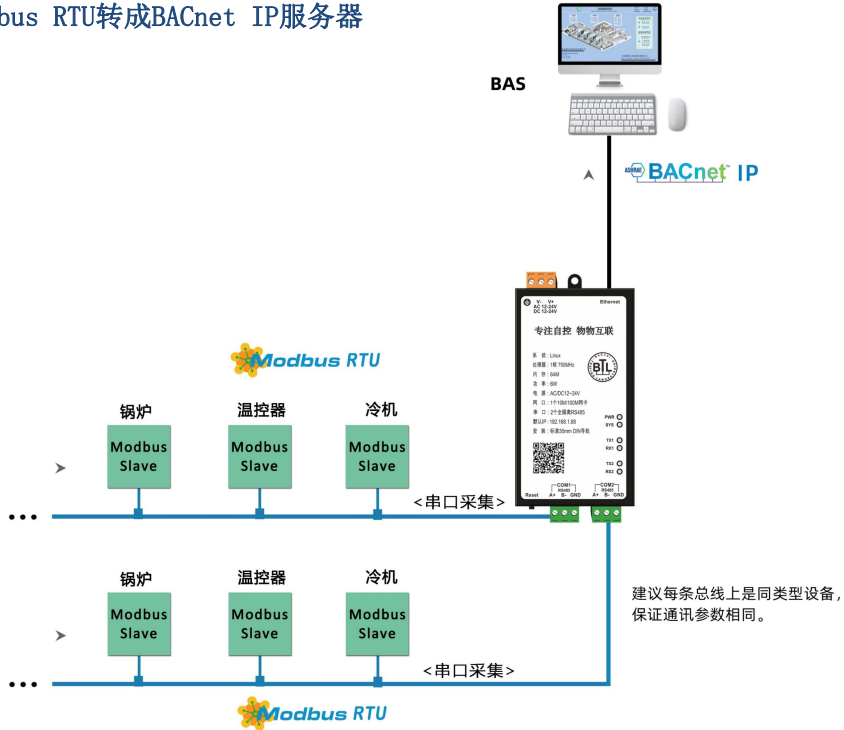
bus RTU转成BACnet IP服务器

BAS

BACnet IP

Modbus RTU

锅炉 温控器 冷机

Modbus Slave
Modbus Slave
Modbus Slave

<串口采集>

V- V+
AC 12-24V
DC 12-24V
Ethernet

专注自控 物物互联

系 统：Linux
处理器：1核 755MHz
内 存：64M
功 率：6W
电 源：AC/DC12~24V
网 口：1个10M/100M网卡
串 口：2个全隔离RS485
默认IP：192.168.1.88
安 装：标准35mm DIN导轨

BTL

PWR
SYS
TX1
RX1
TX2
RX2

Reset
COM1 RS485 A+ B- GND
COM2 RS485 A+ B- GND

锅炉 温控器 冷机

Modbus Slave
Modbus Slave
Modbus Slave

<串口采集>

建议每条总线上是同类型设备，保证通讯参数相同。

Modbus RTU